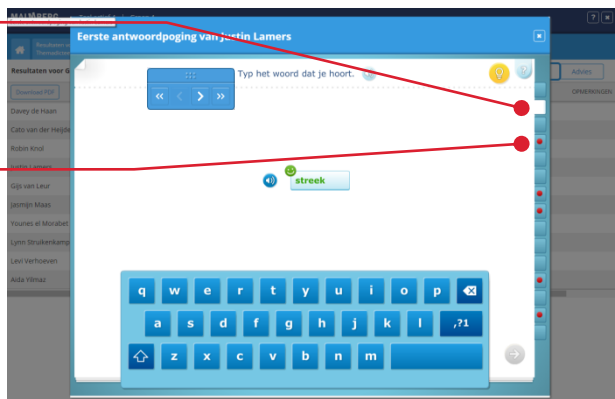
MALMBERG

Eerste antwoordpoging van Justin Lamers

Resultaten voor G

Download PDF

Davey de Haan
Cato van der Heijde
Robin Knol
Justin Lamers
Gijs van Leur
Jasmijn Maas
Younes el Moralet
Lynn Struikenkamp
Levi Verhoeven
Aida Yilmaz

Advies

OPMERKINGEN

«
<
>
»

Typ het woord dat je hoort.

streek

q w e r t y u i o p
a s d f g h j k l ,?1
z x c v b n m